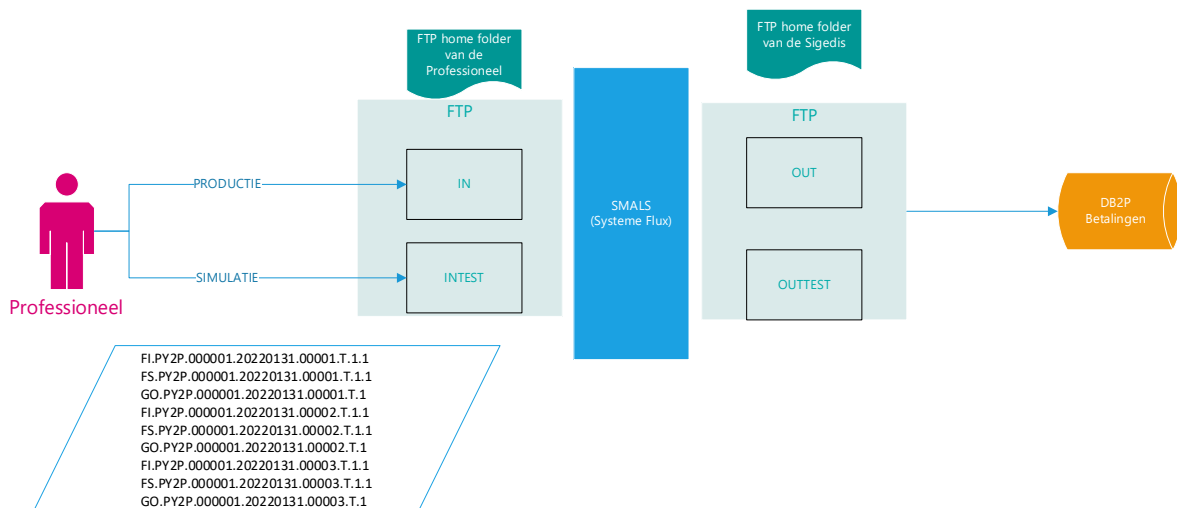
FTP home folder van de Professioneel

FTP home folder van de Sigedis

FTP

FTP

PRODUCTIE

IN

SMALS (Systeme Flux)

OUT

DB2P Betalingen

SIMULATIE

INTEST

OUTTEST

Professioneel

FI.PY2P.000001.20220131.00001.T.1.1
FS.PY2P.000001.20220131.00001.T.1.1
GO.PY2P.000001.20220131.00001.T.1
FI.PY2P.000001.20220131.00002.T.1.1
FS.PY2P.000001.20220131.00002.T.1.1
GO.PY2P.000001.20220131.00002.T.1
FI.PY2P.000001.20220131.00003.T.1.1
FS.PY2P.000001.20220131.00003.T.1.1
GO.PY2P.000001.20220131.00003.T.1